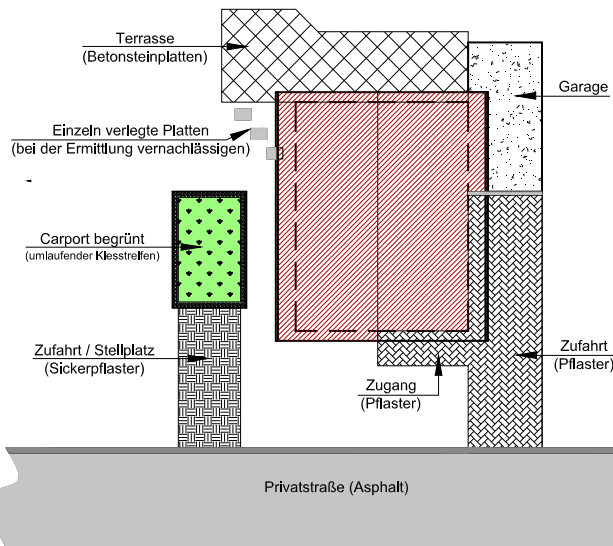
Terrasse
(Betonsteinplatten)

Garage

Einzeln verlegte Platten
(bei der Ermittlung vernachlässigen)

Carport begrünt
(umlaufender Kiesstreifen)

Zufahrt / Stellplatz
(Sickerpflaster)

Zufahrt
(Pflaster)

Zugang
(Pflaster)

Privatstraße (Asphalt)